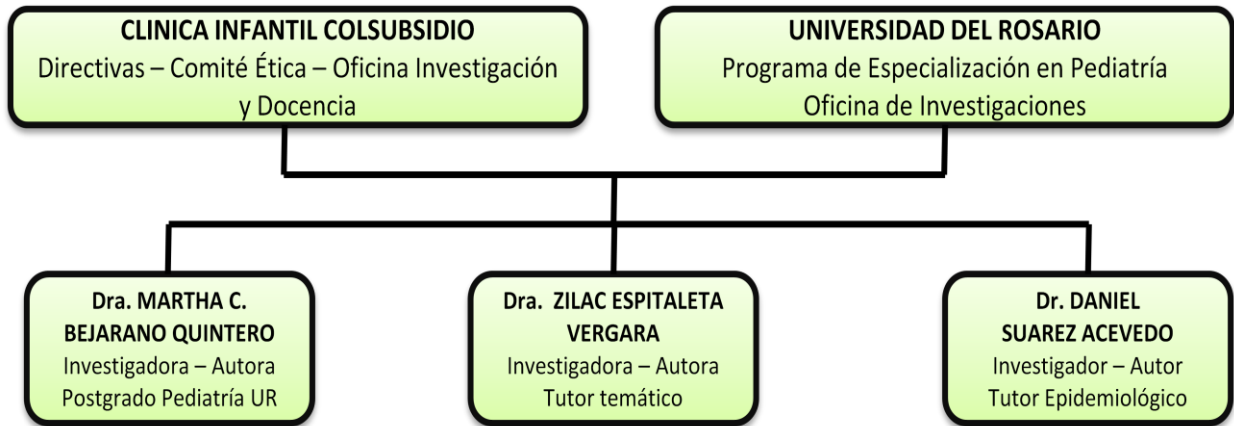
CLINICA INFANTIL COLSUBSIDIO
Directivas – Comité Ética – Oficina Investigación y Docencia

UNIVERSIDAD DEL ROSARIO
Programa de Especialización en Pediatría
Oficina de Investigaciones

Dra. MARTHA C. BEJARANO QUINTERO
Investigadora – Autora
Postgrado Pediatría UR

Dra. ZILAC ESPITALETA VERGARA
Investigadora – Autora
Tutor temático

Dr. DANIEL SUAREZ ACEVEDO
Investigador – Autor
Tutor Epidemiológico